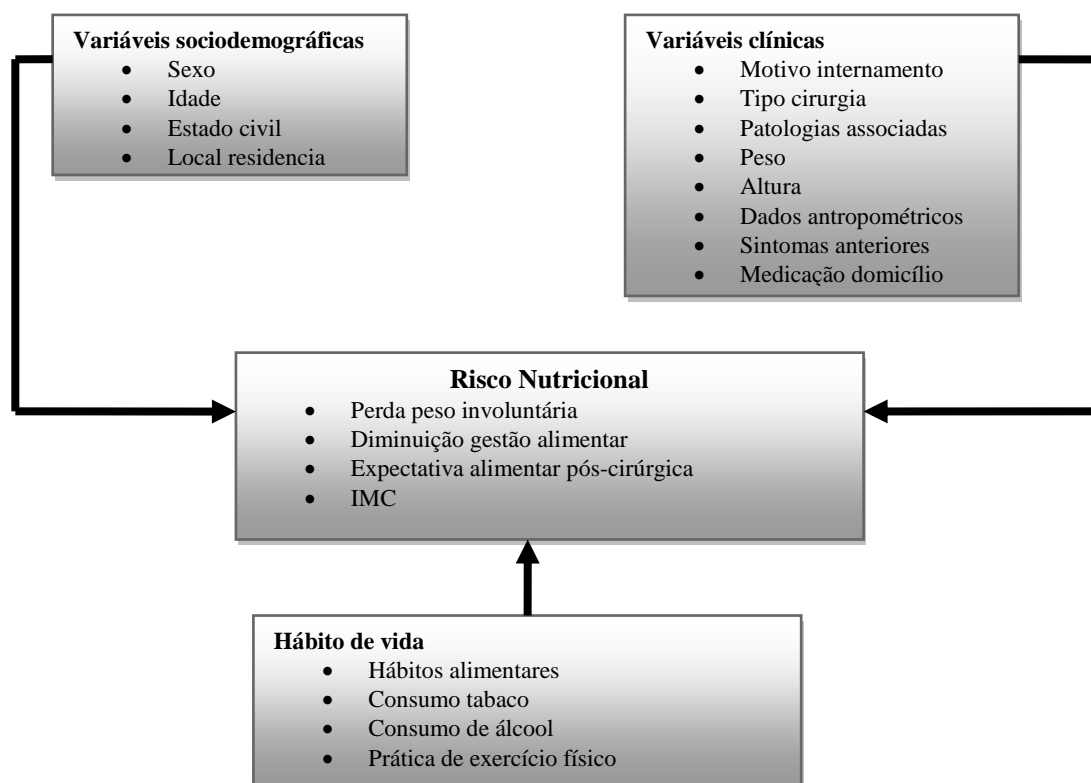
**Variáveis sociodemográficas**
- Sexo
- Idade
- Estado civil
- Local residencia

**Variáveis clínicas**
- Motivo internamento
- Tipo cirurgia
- Patologias associadas
- Peso
- Altura
- Dados antropométricos
- Sintomas anteriores
- Medicação domicílio

**Risco Nutricional**
- Perda peso involuntária
- Diminuição gestão alimentar
- Expectativa alimentar pós-cirúrgica
- IMC

**Hábito de vida**
- Hábitos alimentares
- Consumo tabaco
- Consumo de álcool
- Prática de exercício físico